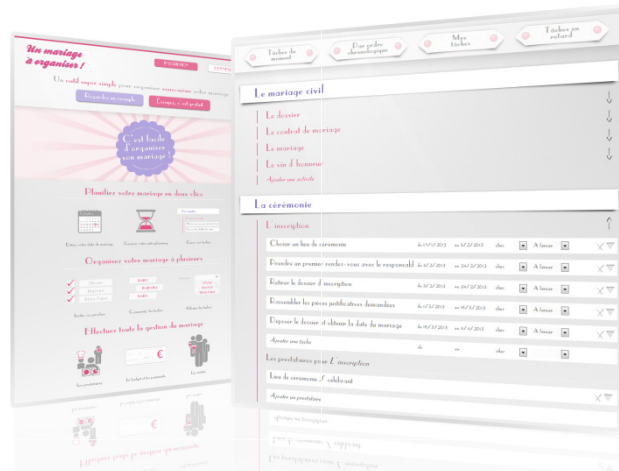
Un mariage à organiser !

Un outil super simple pour organiser entièrement votre mariage

Regardez un exemple

Essayez, c'est gratuit

C'est facile d'organiser son mariage

Planifiez votre mariage en deux clics

Organisez votre mariage à plusieurs

Effectuez toute la gestion du mariage

€

Tâches du moment

Par ordre chronologique

Mes tâches

Tâches en retard

Le mariage civil

Le dossier

Le contrat de mariage

Le mariage

Le vin d'honneur

Ajouter une activité

La cérémonie

L'inscription

| | | | | | |
|---|---|---|---|---|---|
| Choisir un lieu de cérémonie | du 11/2/2013 | au 14/2/2013 | chez | | A laurac |
| Prendre un premier rendez-vous avec le responsable | du 14/2/2013 | au 24/2/2013 | chez | | A laurac |
| Retirer le dossier d'inscription | du 14/2/2013 | au 24/2/2013 | chez | | A laurac |
| Rassembler les pièces justificatives demandées | du 14/2/2013 | au 24/2/2013 | chez | | A laurac |
| Déposer le dossier et obtenir la date du mariage | du 14/2/2013 | au 4/4/2013 | chez | | A laurac |
| Ajouter une tâche | du | au | chez | | |

Les prestataires pour L'inscription

Lieu de cérémonie / célébrant

Ajouter un prestataire